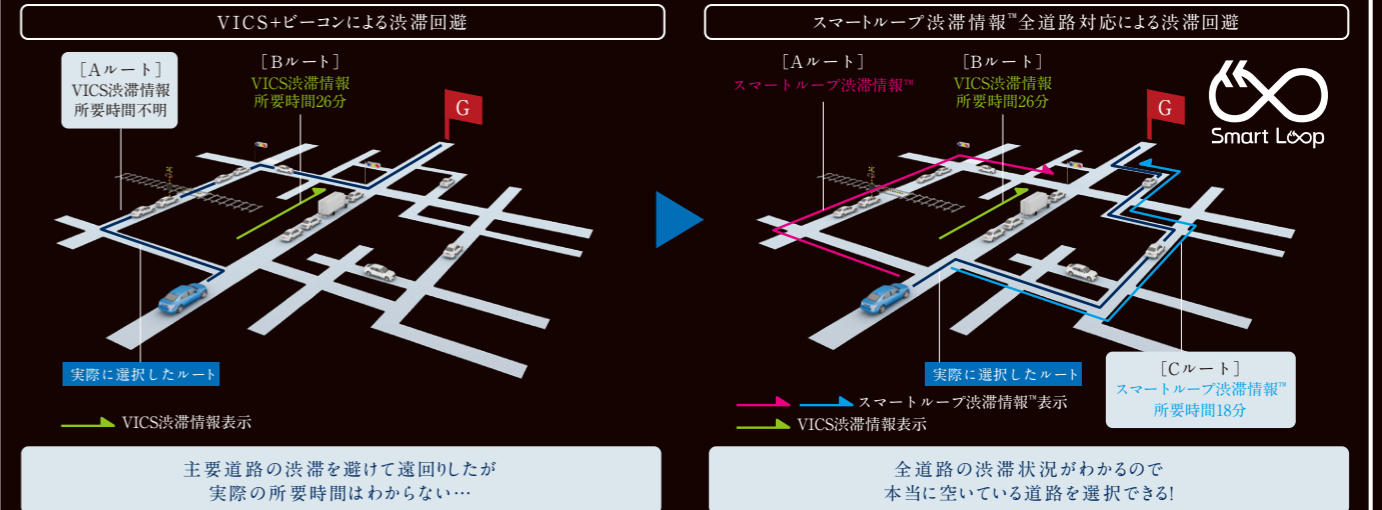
VICS+ビーコンによる渋滞回避

［Aルート］
VICS渋滞情報
所要時間不明

［Bルート］
VICS渋滞情報
所要時間26分

G

実際に選択したルート

VICS渋滞情報表示

主要道路の渋滞を避けて遠回りしたが
実際の所要時間はわからない…

スマートループ渋滞情報™全道路対応による渋滞回避

［Aルート］
スマートループ渋滞情報™

［Bルート］
VICS渋滞情報
所要時間26分

G

Smart Loop

実際に選択したルート

［Cルート］
スマートループ渋滞情報™
所要時間18分

スマートループ渋滞情報™表示
VICS渋滞情報表示

全道路の渋滞状況がわかるので
本当に空いている道路を選択できる!